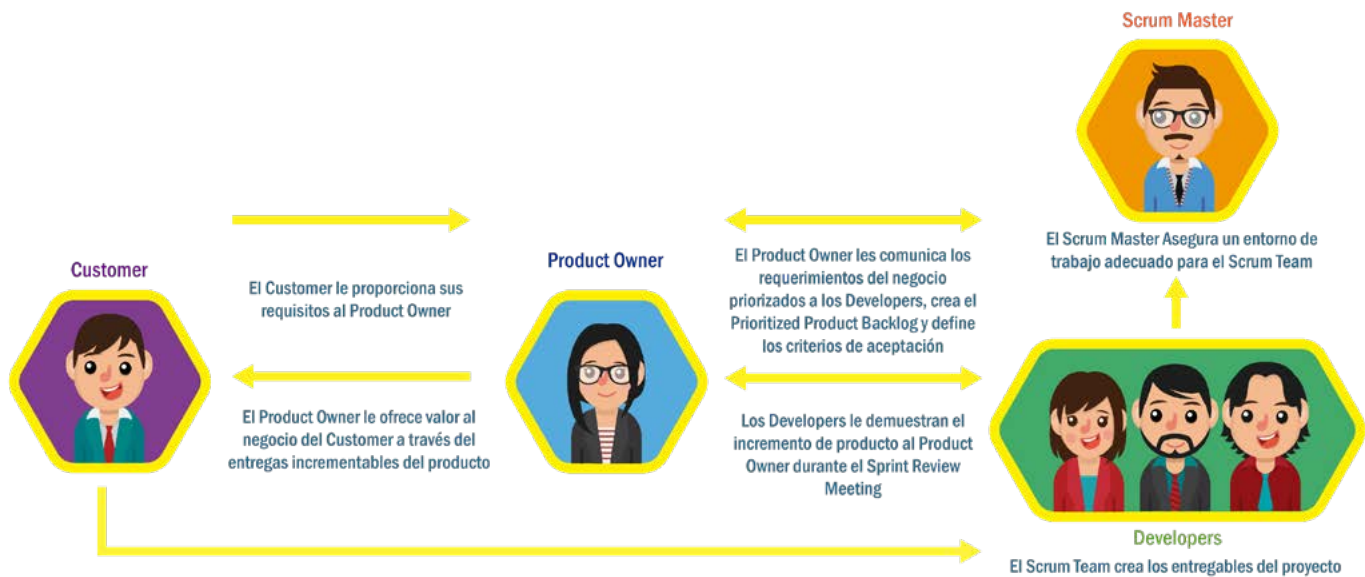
Scrum Master

El Scrum Master Asegura un entorno de trabajo adecuado para el Scrum Team

Customer

El Customer le proporciona sus requisitos al Product Owner

El Product Owner le ofrece valor al negocio del Customer a través del entregas incrementables del producto

Product Owner

El Product Owner les comunica los requerimientos del negocio priorizados a los Developers, crea el Prioritized Product Backlog y define los criterios de aceptación

Los Developers le demuestran el incremento de producto al Product Owner durante el Sprint Review Meeting

Developers

El Scrum Team crea los entregables del proyecto